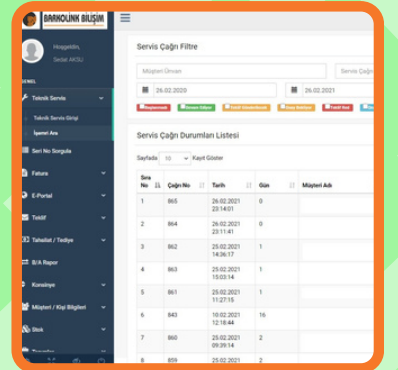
BARKOLINK BİLİŞİM

Hoşgeldin,
Sedat AKSU

GENEL

Teknik Servis
Teknik Servis Girişi
İşemri Ara

Seri No Sorgula

Fatura

E-Portal

Teklif

Tahsilat / Tediye

B/A Rapor

Konsinye

Müşteri / Kişi Bilgileri

Stok

Servis Çağrı Filtre

Müşteri Ünvan

Servis Çağrı

26.02.2020

26.02.2021

Servis Çağrı Durumları Listesi

Sayfada 10 Kayıt Göster

| Sıra No | Çağrı No | Tarih | Gün | Müşteri Adı |
|---|---|---|---|---|
| 1 | 865 | 26.02.2021 23:14:01 | 0 | |
| 2 | 864 | 26.02.2021 23:11:41 | 0 | |
| 3 | 862 | 25.02.2021 14:36:17 | 1 | |
| 4 | 863 | 25.02.2021 15:03:14 | 1 | |
| 5 | 861 | 25.02.2021 11:27:15 | 1 | |
| 6 | 843 | 10.02.2021 12:16:44 | 16 | |
| 7 | 860 | 25.02.2021 09:39:14 | 2 | |
| 8 | 859 | 25.02.2021 | 2 | |